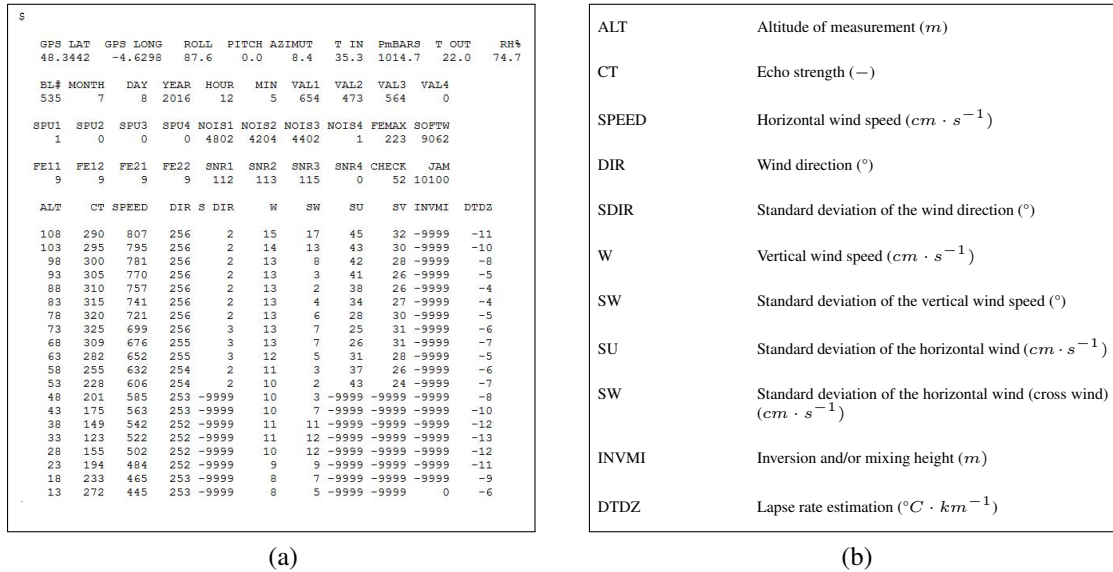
$

| GPS LAT | GPS LONG | ROLL | PITCH | AZIMUT | T IN | PmBARS | T OUT | RH% |
|---|---|---|---|---|---|---|---|---|
| 48.3442 | -4.6298 | 87.6 | 0.0 | 8.4 | 35.3 | 1014.7 | 22.0 | 74.7 |

| BL# | MONTH | DAY | YEAR | HOUR | MIN | VAL1 | VAL2 | VAL3 | VAL4 |
|---|---|---|---|---|---|---|---|---|---|
| 535 | 7 | 8 | 2016 | 12 | 5 | 654 | 473 | 564 | 0 |

| SPU1 | SPU2 | SPU3 | SPU4 | NOIS1 | NOIS2 | NOIS3 | NOIS4 | FEMAX | SOFTW |
|---|---|---|---|---|---|---|---|---|---|
| 1 | 0 | 0 | 0 | 4802 | 4204 | 4402 | 1 | 223 | 9062 |

| FE11 | FE12 | FE21 | FE22 | SNR1 | SNR2 | SNR3 | SNR4 | CHECK | JAM |
|---|---|---|---|---|---|---|---|---|---|
| 9 | 9 | 9 | 9 | 112 | 113 | 115 | 0 | 52 | 10100 |

| ALT | CT | SPEED | DIR | S DIR | W | SW | SU | SV | INVMI | DTDZ |
|---|---|---|---|---|---|---|---|---|---|---|
| 108 | 290 | 807 | 256 | 2 | 15 | 17 | 45 | 32 | -9999 | -11 |
| 103 | 295 | 795 | 256 | 2 | 14 | 13 | 43 | 30 | -9999 | -10 |
| 98 | 300 | 781 | 256 | 2 | 13 | 8 | 42 | 28 | -9999 | -8 |
| 93 | 305 | 770 | 256 | 2 | 13 | 3 | 41 | 26 | -9999 | -5 |
| 88 | 310 | 757 | 256 | 2 | 13 | 2 | 38 | 26 | -9999 | -4 |
| 83 | 315 | 741 | 256 | 2 | 13 | 4 | 34 | 27 | -9999 | -4 |
| 78 | 320 | 721 | 256 | 2 | 13 | 6 | 28 | 30 | -9999 | -5 |
| 73 | 325 | 699 | 256 | 3 | 13 | 7 | 25 | 31 | -9999 | -6 |
| 68 | 309 | 676 | 255 | 3 | 13 | 7 | 26 | 31 | -9999 | -7 |
| 63 | 282 | 652 | 255 | 3 | 12 | 5 | 31 | 28 | -9999 | -5 |
| 58 | 255 | 632 | 254 | 2 | 11 | 3 | 37 | 26 | -9999 | -6 |
| 53 | 228 | 606 | 254 | 2 | 10 | 2 | 43 | 24 | -9999 | -7 |
| 48 | 201 | 585 | 253 | -9999 | 10 | 3 | -9999 | -9999 | -9999 | -8 |
| 43 | 175 | 563 | 253 | -9999 | 10 | 7 | -9999 | -9999 | -9999 | -10 |
| 38 | 149 | 542 | 252 | -9999 | 11 | 11 | -9999 | -9999 | -9999 | -12 |
| 33 | 123 | 522 | 252 | -9999 | 11 | 12 | -9999 | -9999 | -9999 | -13 |
| 28 | 155 | 502 | 252 | -9999 | 10 | 12 | -9999 | -9999 | -9999 | -12 |
| 23 | 194 | 484 | 252 | -9999 | 9 | 9 | -9999 | -9999 | -9999 | -11 |
| 18 | 233 | 465 | 253 | -9999 | 8 | 7 | -9999 | -9999 | -9999 | -9 |
| 13 | 272 | 445 | 253 | -9999 | 8 | 5 | -9999 | -9999 | 0 | -6 |

(a)

| | |
|---|---|
| ALT | Altitude of measurement $(m)$ |
| CT | Echo strength $(-)$ |
| SPEED | Horizontal wind speed $(cm \cdot s^{-1})$ |
| DIR | Wind direction $(°)$ |
| SDIR | Standard deviation of the wind direction $(°)$ |
| W | Vertical wind speed $(cm \cdot s^{-1})$ |
| SW | Standard deviation of the vertical wind speed $(°)$ |
| SU | Standard deviation of the horizontal wind $(cm \cdot s^{-1})$ |
| SW | Standard deviation of the horizontal wind (cross wind) $(cm \cdot s^{-1})$ |
| INVMI | Inversion and/or mixing height $(m)$ |
| DTDZ | Lapse rate estimation $(°C \cdot km^{-1})$ |

(b)